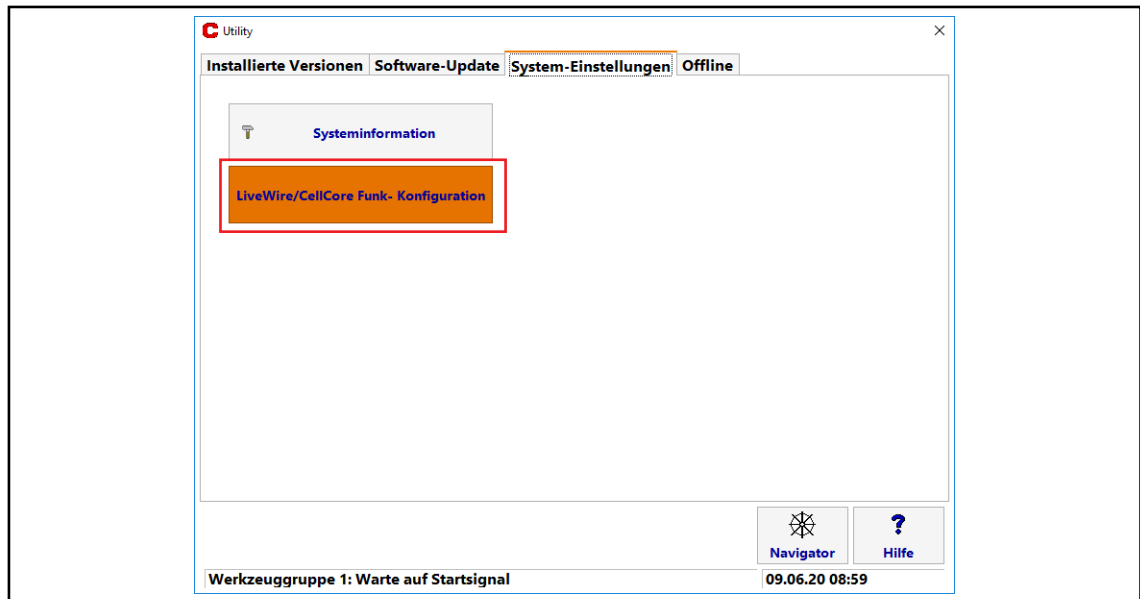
Utility

×

Installierte Versionen | Software-Update | System-Einstellungen | Offline

Systeminformation

LiveWire/CellCore Funk- Konfiguration

Navigator

?

Hilfe

Werkzeuggruppe 1: Warte auf Startsignal

09.06.20 08:59